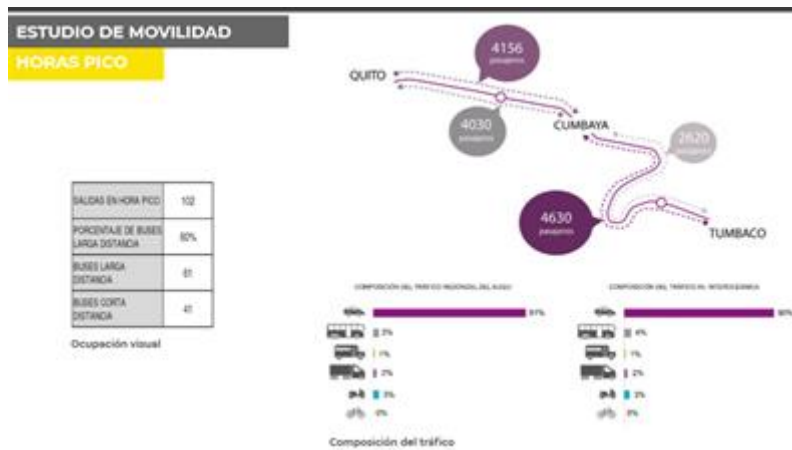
ESTUDIO DE MOVILIDAD

HORAS PICO

| SALIDAS EN HORA PICO | 102 |
|---|---|
| PORCENTAJE DE BUSES LARGA DISTANCIA | 60% |
| BUSES LARGA DISTANCIA | 61 |
| BUSES CORTA DISTANCIA | 41 |

Ocupación visual

QUITO

4156 pasajeros

4030 pasajeros

CUMBAYA

2620 pasajeros

4630 pasajeros

TUMBACO

COMPOSICIÓN DEL TRÁFICO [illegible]

91%

3%

1%

2%

3%

0%

COMPOSICIÓN DEL TRÁFICO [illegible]

90%

4%

1%

2%

3%

0%

Composición del tráfico